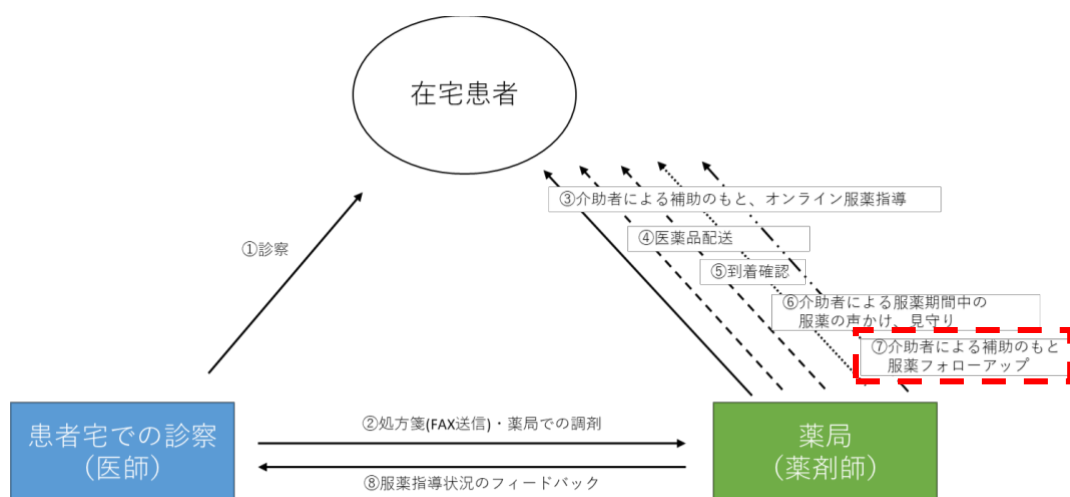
在宅患者

①診察

③介助者による補助のもと、オンライン服薬指導

④医薬品配送

⑤到着確認

⑥介助者による服薬期間中の服薬の声かけ、見守り

⑦介助者による補助のもと服薬フォローアップ

患者宅での診察（医師）

②処方箋(FAX送信)・薬局での調剤

⑧服薬指導状況のフィードバック

薬局（薬剤師）